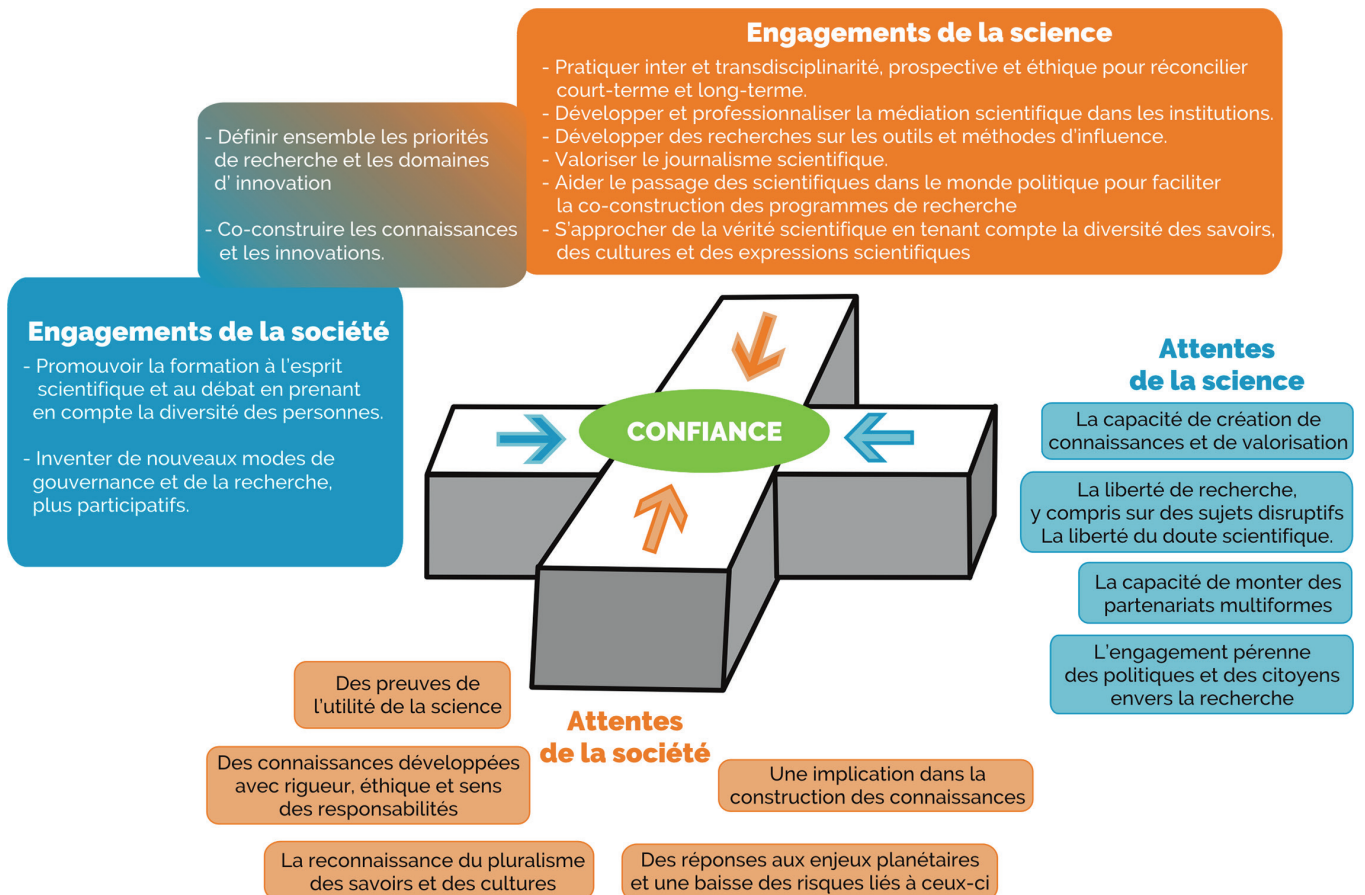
Engagements de la science

- Pratiquer inter et transdisciplinarité, prospective et éthique pour réconcilier court-terme et long-terme.
- Développer et professionnaliser la médiation scientifique dans les institutions.
- Développer des recherches sur les outils et méthodes d'influence.
- Valoriser le journalisme scientifique.
- Aider le passage des scientifiques dans le monde politique pour faciliter la co-construction des programmes de recherche
- S'approcher de la vérité scientifique en tenant compte la diversité des savoirs, des cultures et des expressions scientifiques

- Définir ensemble les priorités de recherche et les domaines d' innovation

- Co-construire les connaissances et les innovations.

Engagements de la société

- Promouvoir la formation à l'esprit scientifique et au débat en prenant en compte la diversité des personnes.

- Inventer de nouveaux modes de gouvernance et de la recherche, plus participatifs.

CONFIANCE

Attentes de la science

La capacité de création de connaissances et de valorisation

La liberté de recherche, y compris sur des sujets disruptifs La liberté du doute scientifique.

La capacité de monter des partenariats multiformes

L'engagement pérenne des politiques et des citoyens envers la recherche

Des preuves de l'utilité de la science

Attentes de la société

Des connaissances développées avec rigueur, éthique et sens des responsabilités

Une implication dans la construction des connaissances

La reconnaissance du pluralisme des savoirs et des cultures

Des réponses aux enjeux planétaires et une baisse des risques liés à ceux-ci